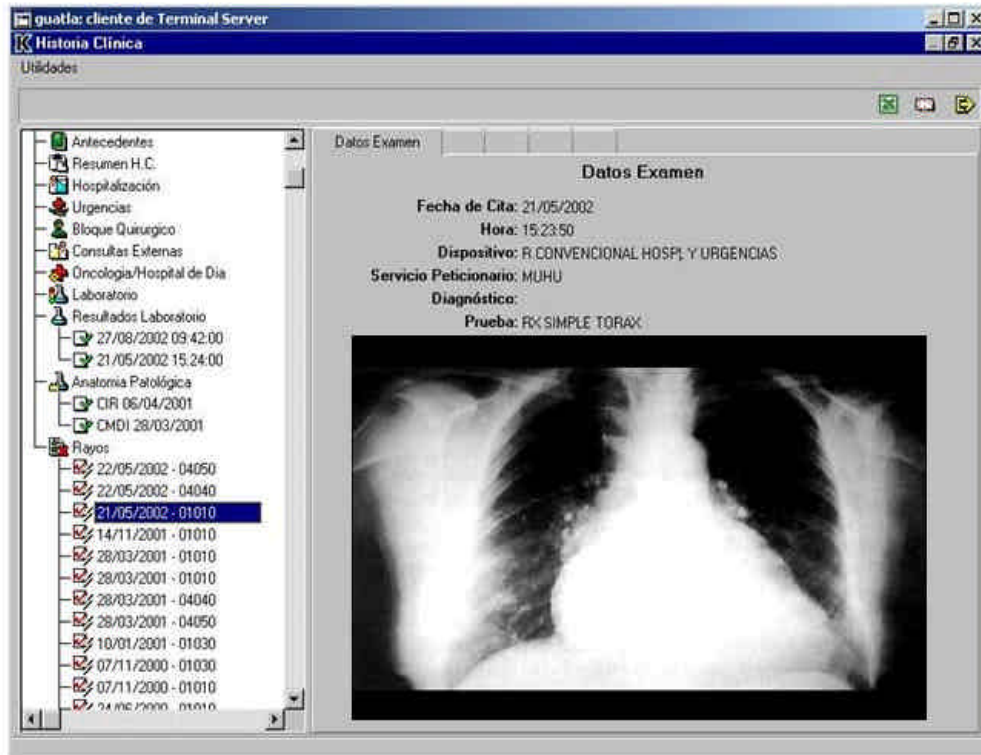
guatla: cliente de Terminal Server
Historia Clínica
Utilidades

Antecedentes
Resumen H.C.
Hospitalización
Urgencias
Bloque Quirurgico
Consultas Externas
Oncologia/Hospital de Dia
Laboratorio
Resultados Laboratorio
27/08/2002 09:42:00
21/05/2002 15:24:00
Anatomia Patológica
CIR 06/04/2001
CMDI 28/03/2001
Rayos
22/05/2002 - 04050
22/05/2002 - 04040
21/05/2002 - 01010
14/11/2001 - 01010
28/03/2001 - 01010
28/03/2001 - 01010
28/03/2001 - 04040
28/03/2001 - 04050
10/01/2001 - 01030
07/11/2000 - 01030
07/11/2000 - 01010
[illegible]

Datos Examen

Datos Examen

Fecha de Cita: 21/05/2002
Hora: 15:23:50
Dispositivo: R.CONVENCIONAL HOSPI. Y URGENCIAS
Servicio Peticionario: MUHU
Diagnóstico:
Prueba: RX SIMPLE TORAX